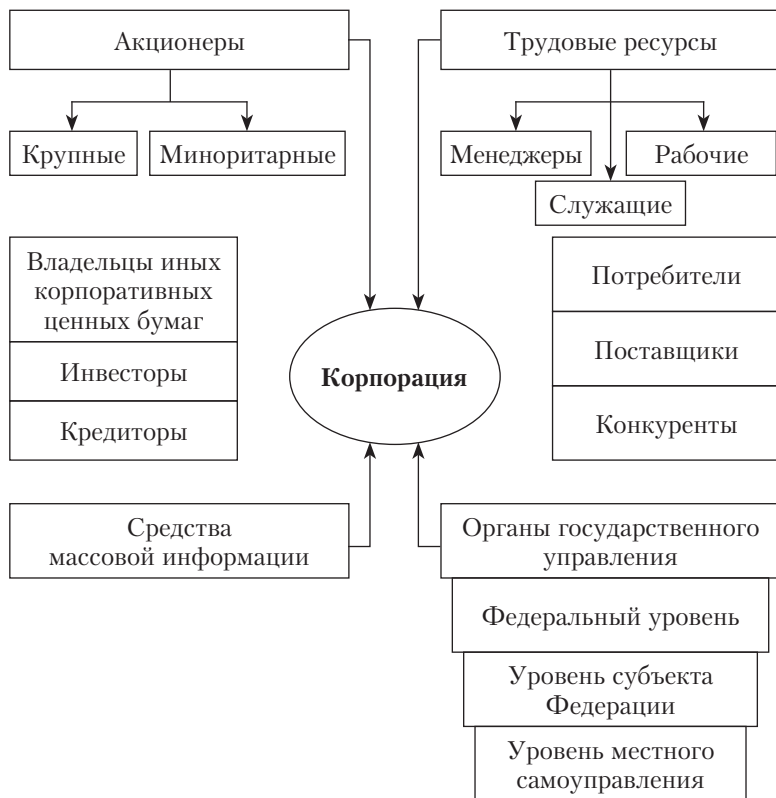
Акционеры

Крупные

Миноритарные

Трудовые ресурсы

Менеджеры

Рабочие

Служащие

Владельцы иных корпоративных ценных бумаг

Инвесторы

Кредиторы

Корпорация

Потребители

Поставщики

Конкуренты

Средства массовой информации

Органы государственного управления

Федеральный уровень

Уровень субъекта Федерации

Уровень местного самоуправления